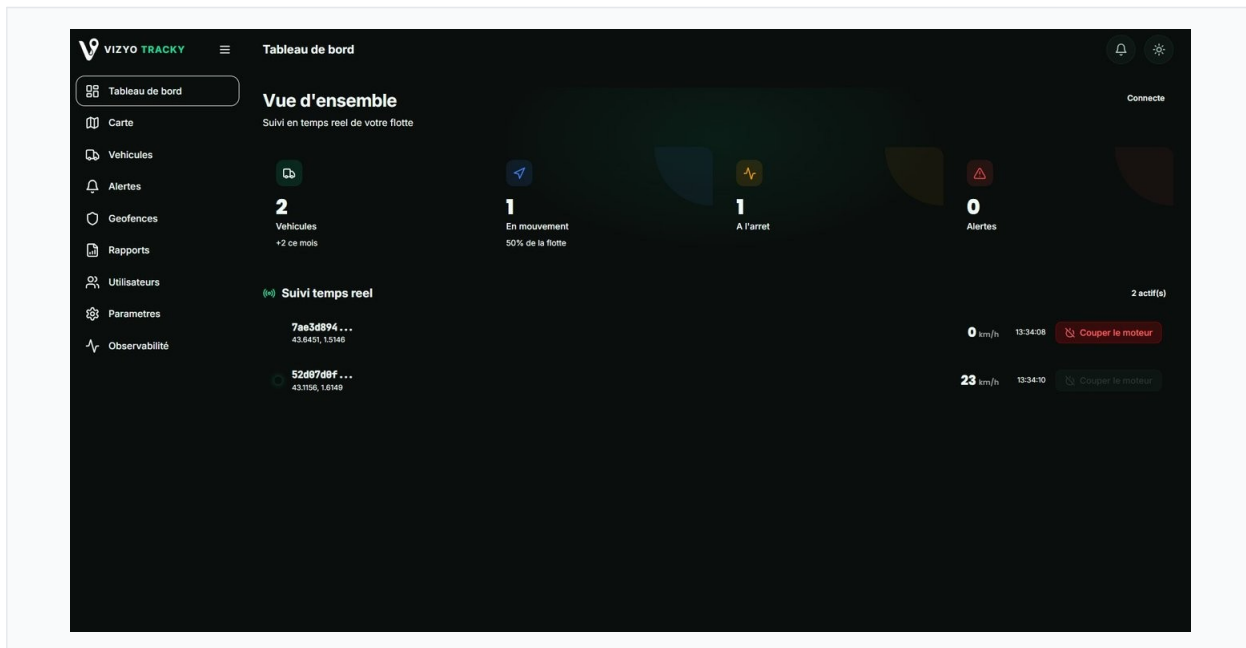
VIZYO TRACKY

Tableau de bord

Tableau de bord
Carte
Vehicules
Alertes
Geofences
Rapports
Utilisateurs
Parametres
Observabilité

Vue d'ensemble
Suivi en temps reel de votre flotte

Connecte

2
Vehicules
+2 ce mois

1
En mouvement
50% de la flotte

1
A l'arret

0
Alertes

Suivi temps reel

2 actif(s)

7ae3d894...
43.6451, 1.5146

0 km/h 13:34:08 Couper le moteur

52d07d0f...
43.1156, 1.6149

23 km/h 13:34:10 Couper le moteur